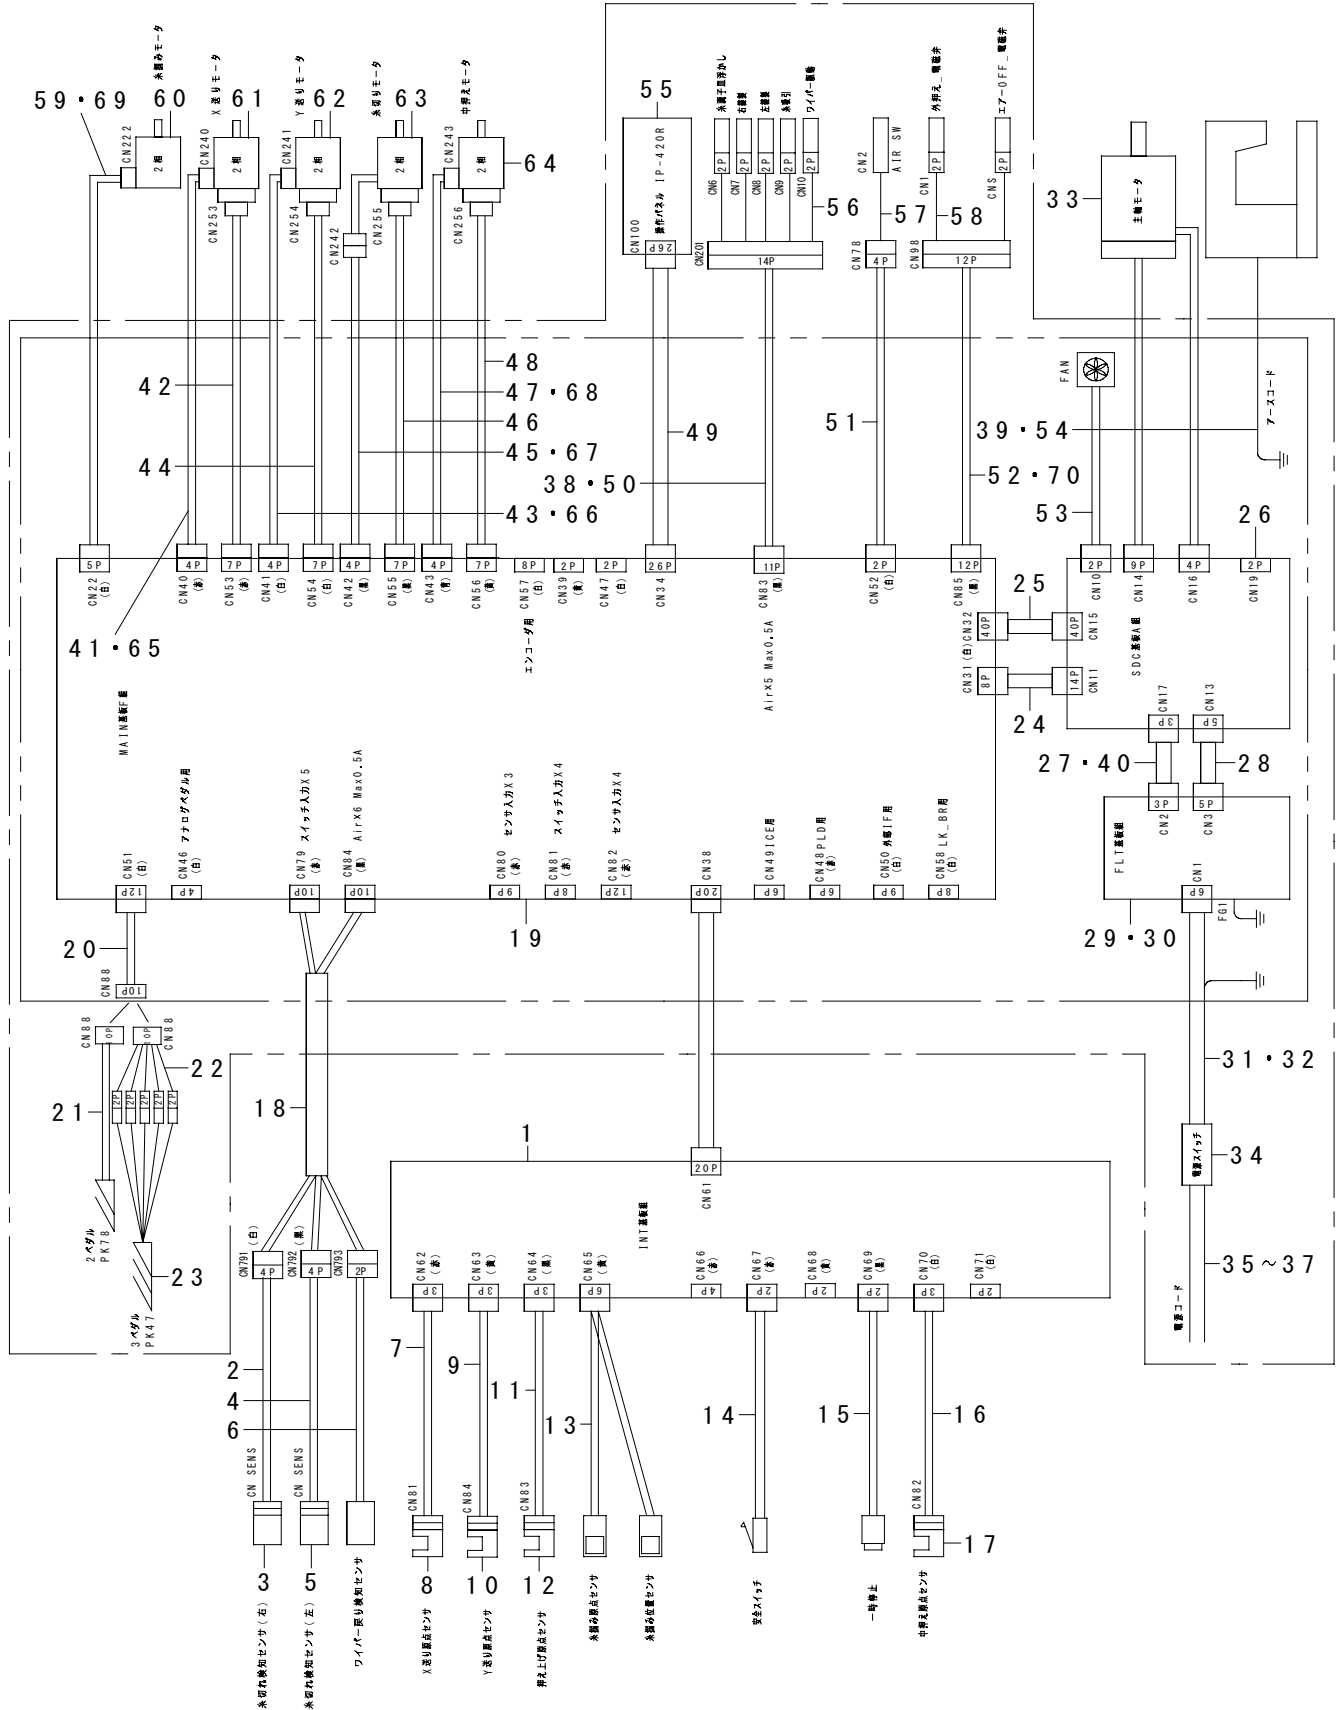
59・69 60 61 62 63 64

糸調みモータ
X送りモータ
Y送りモータ
糸切りモータ
中押えモータ

CN222 2相
CN240 2相
CN241 2相
2相
CN243 2相

CN253 CN254 CN242 CN255 CN256

55
CN100 操作パネル IP-420R
26P
CN201

糸調子皿浮かし
右旋塞
左旋塞
糸案引
ワイパー振動

2P 2P 2P 2P 2P
CN6 CN7 CN8 CN9 CN10
14P
56

CN2 AIR SW
CN78 4P
57

CN1 外押え 電磁弁 2P
CNS エアーOFF 電磁弁 2P
CN98 12P
58

33 主軸モータ

FAN
アースコード

42
44
48
47・68
46
45・67
43・66
41・65
49
38・50
51
52・70
39・54
53
26
25
24
27・40
28

5P 4P 7P 4P 7P 4P 7P 4P 7P 8P 2P 2P 26P 11P 2P 12P 2P 9P 4P 2P
CN22 (白) CN40 (赤) CN53 (赤) CN41 (白) CN54 (白) CN42 (黒) CN55 (黒) CN43 (青) CN56 (青) CN57 (白) CN39 (黄) CN47 (赤) CN34 CN83 (黒) CN52 (白) CN85 (黒) CN10 CN14 CN16 CN19

エンコーダ用
AirX5 Max0.5A
CN32 40P 40P CN15
CN31 (白) 8P 14P CN11
SDC基板A組
CN17 3P CN13 5P
3P 5P CN2 CN3
FLT基板組
CN1 6P FG1

MAIN基板F組

CN51 (白) 12P
CN46 アナログペダル用 (白) 4P
CN79 スイッチ入力X5 (赤) 10P
CN84 AirX6 Max0.5A (黒) 10P
CN80 センサ入力X3 (赤) 6P
CN81 スイッチ入力X4 (赤) 8P
CN82 センサ入力X4 (赤) 12P
CN38 20P
CN49 ICE用 6P
CN48 PLD用 (赤) 6P
CN50 外部IF用 (白) 6P
CN58 LK_BR用 (白) 8P

20 19 29・30

CN88 10P
CN88 CN88
22
21
2P 2P 2P 2P 2P
2ペダル PK78
3ペダル PK47
23

18
31・32
34 電源スイッチ
35~37
電源コード

1
20P
CN61
INT基板組

CN791 (白) 4P
CN792 (黒) 4P
CN793 2P

CN62 (赤) 3P
CN63 (黄) 3P
CN64 (黒) 3P
CN65 (黄) 6P
CN66 (赤) 4P
CN67 (赤) 2P
CN68 (黄) 2P
CN69 (黒) 2P
CN70 (白) 3P
CN71 (白) 2P

2
4
6
7
9
11
13
14
15
16

CN SENS
CN SENS
CN81
CN84
CN83
CN82

3 5 8 10 12 17

糸切れ検知センサ(右)
糸切れ検知センサ(左)
ワイパー戻り検知センサ
X送り原点センサ
Y送り原点センサ
押え上げ原点センサ
糸調み原点センサ
糸調み位置センサ
安全スイッチ
一時停止
中押え原点センサ